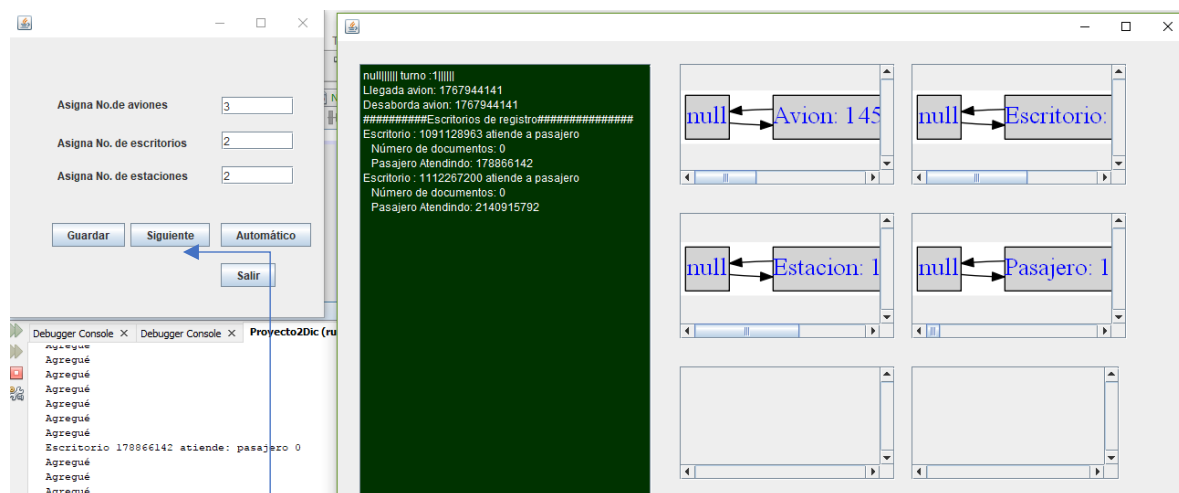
Asigna No.de aviones 3

Asigna No. de escritorios 2

Asigna No. de estaciones 2

Guardar Siguiente Automático

Salir

Debugger Console × Debugger Console × Proyecto2Dic (ru

Agregué
Agregué
Agregué
Agregué
Agregué
Agregué
Agregué
Escritorio 178866142 atiende: pasajero 0
Agregué
Agregué
Agregué

null|||||| turno :1||||||
Llegada avion: 1767944141
Desaborda avion: 1767944141
##########Escritorios de registro###############
Escritorio : 1091128963 atiende a pasajero
Número de documentos: 0
Pasajero Atendindo: 178866142
Escritorio : 1112267200 atiende a pasajero
Número de documentos: 0
Pasajero Atendindo: 2140915792

null Avion: 145

null Escritorio:

null Estacion: 1

null Pasajero: 1